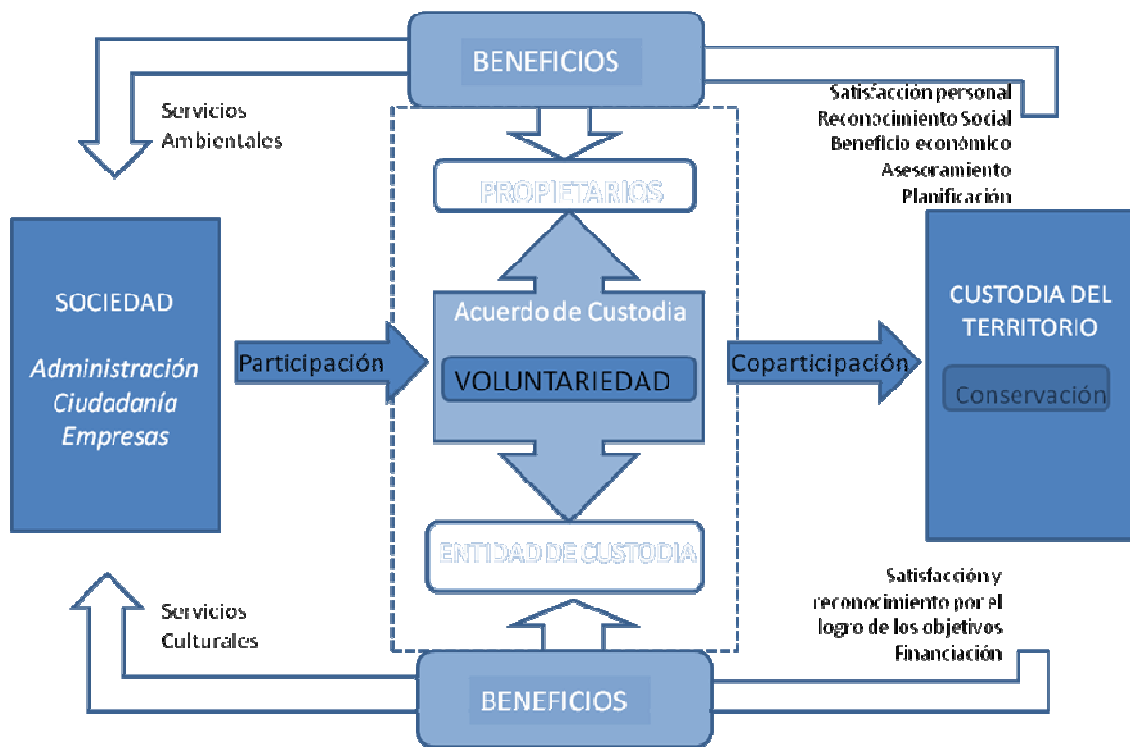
BENEFICIOS

Servicios Ambientales

Satisfacción personal
Reconocimiento Social
Beneficio económico
Asesoramiento
Planificación

PROPIETARIOS

SOCIEDAD

*Administración*
*Ciudadanía*
*Empresas*

Participación

Acuerdo de Custodia

VOLUNTARIEDAD

Coparticipación

CUSTODIA DEL TERRITORIO

Conservación

ENTIDAD DE CUSTODIA

Servicios Culturales

Satisfacción y reconocimiento por el logro de los objetivos
Financiación

BENEFICIOS